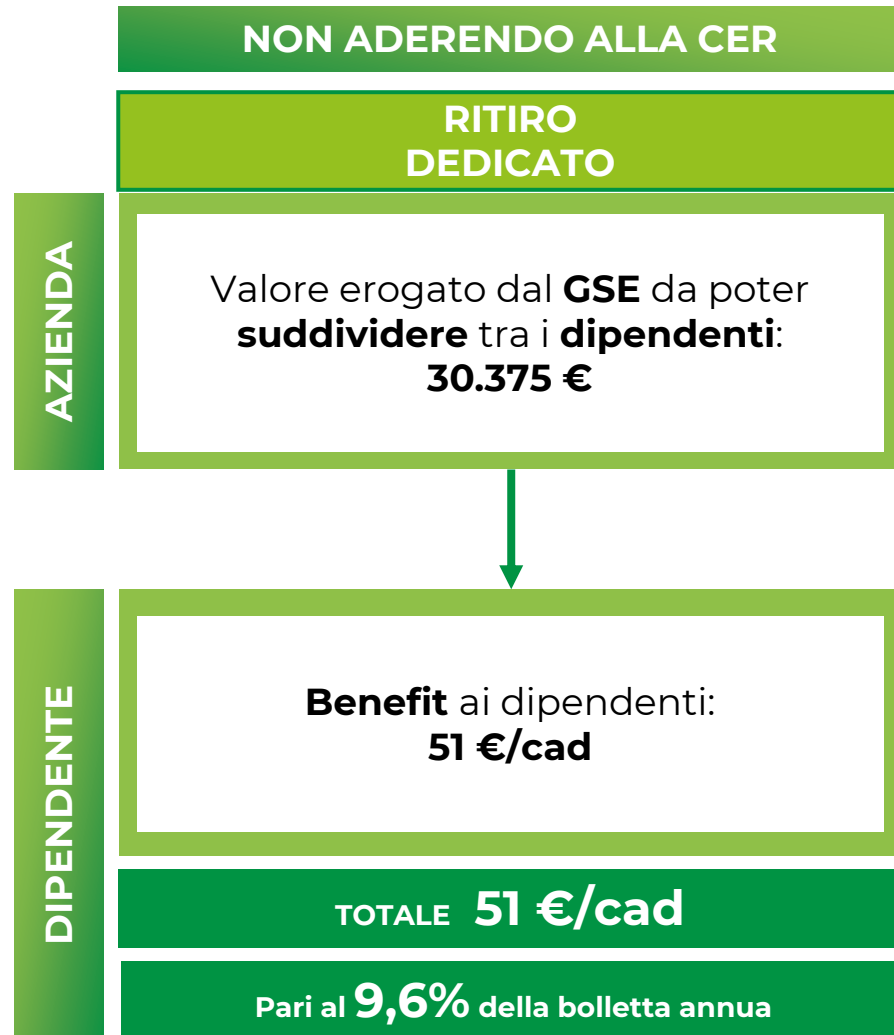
NON ADERENDO ALLA CER

RITIRO DEDICATO

AZIENDA

Valore erogato dal GSE da poter suddividere tra i dipendenti: 30.375 €

DIPENDENTE

Benefit ai dipendenti: 51 €/cad

TOTALE 51 €/cad

Pari al 9,6% della bolletta annua